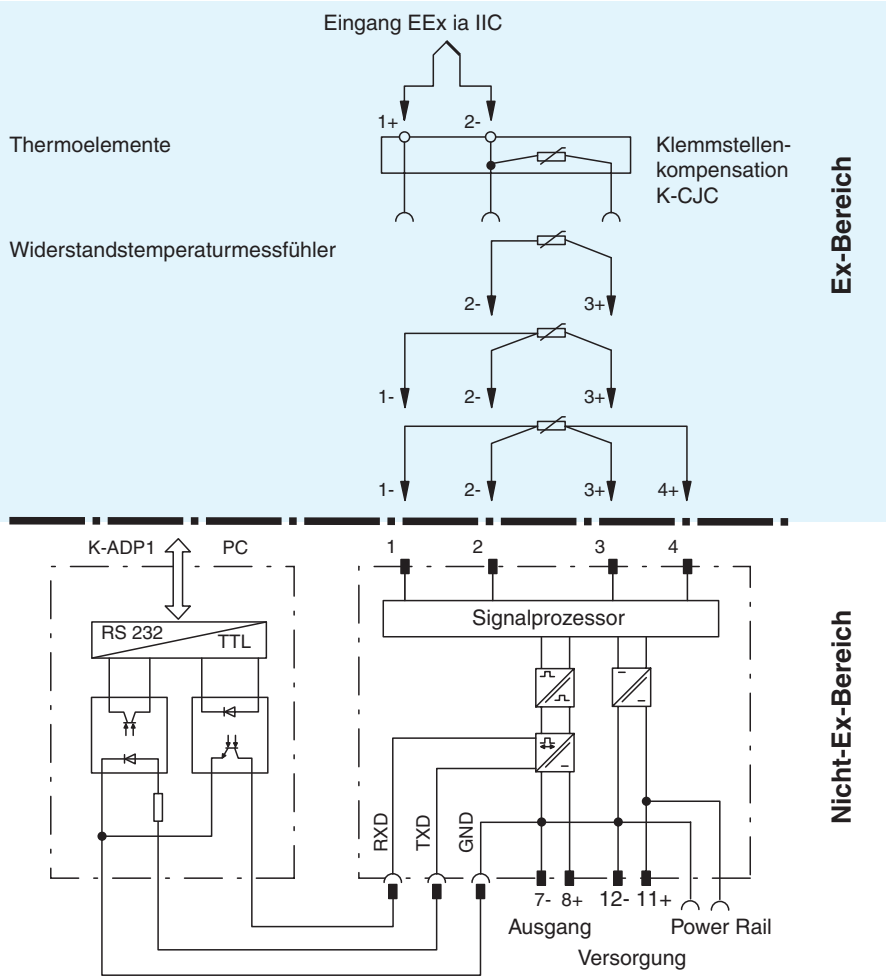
Eingang EEx ia IIC

1+ 2-

Thermoelemente

Klemmstellenkompensation K-CJC

Widerstandstemperaturmessfühler

2- 3+

1- 2- 3+

1- 2- 3+ 4+

Ex-Bereich

K-ADP1 PC

RS 232 TTL

1 2 3 4

Signalprozessor

RXD TXD GND

7- 8+ 12- 11+

Ausgang Power Rail

Versorgung

Nicht-Ex-Bereich